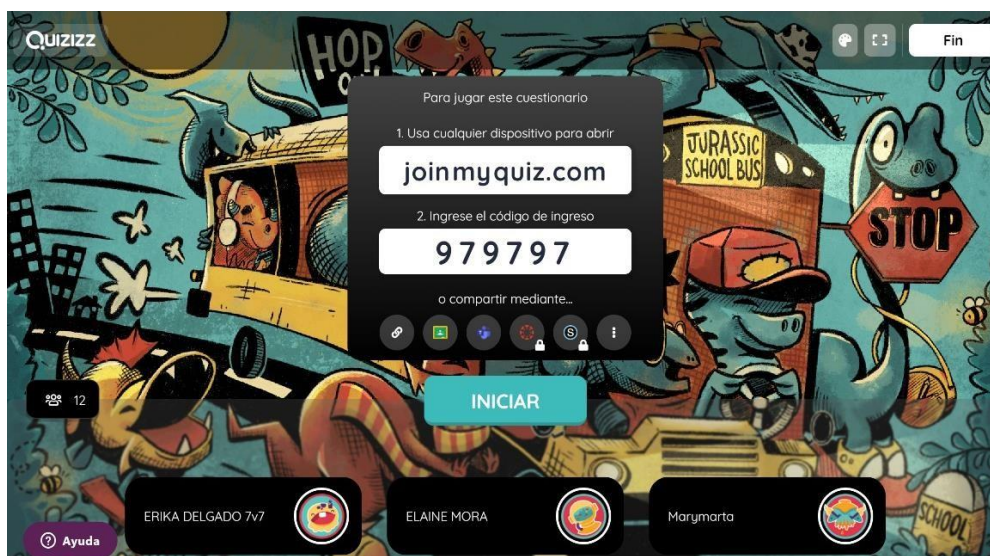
QUIZIZZ

Fin

HOP ON

JURASSIC SCHOOL BUS

STOP

Para jugar este cuestionario

1. Usa cualquier dispositivo para abrir

joinmyquiz.com

2. Ingrese el código de ingreso

979797

o compartir mediante...

12

INICIAR

ERIKA DELGADO 7v7

ELAINE MORA

Marymarta

SCHOOL

Ayuda